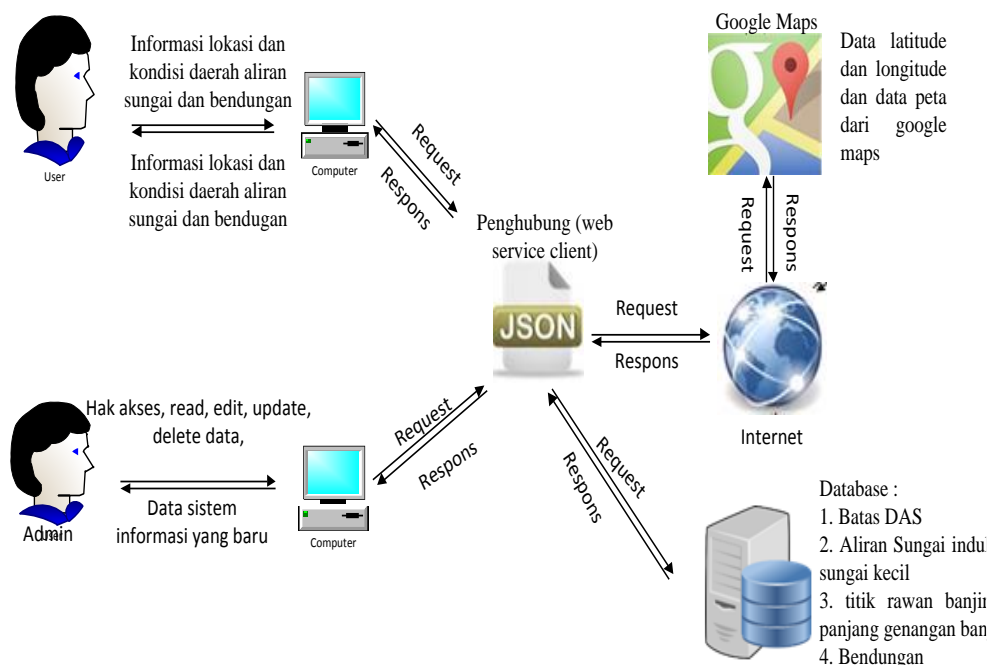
User

Informasi lokasi dan kondisi daerah aliran sungai dan bendungan

Informasi lokasi dan kondisi daerah aliran sungai dan bendungan

Computer

Request

Respons

Google Maps

Data latitude dan longitude dan data peta dari google maps

Request

Respons

Penghubung (web service client)

JSON

Request

Respons

Internet

Admin

Hak akses, read, edit, update, delete data,

Data sistem informasi yang baru

Computer

Request

Respons

Request

Respons

Database :
1. Batas DAS
2. Aliran Sungai indu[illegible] sungai kecil
3. titik rawan banji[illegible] panjang genangan ban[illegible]
4. Bendungan